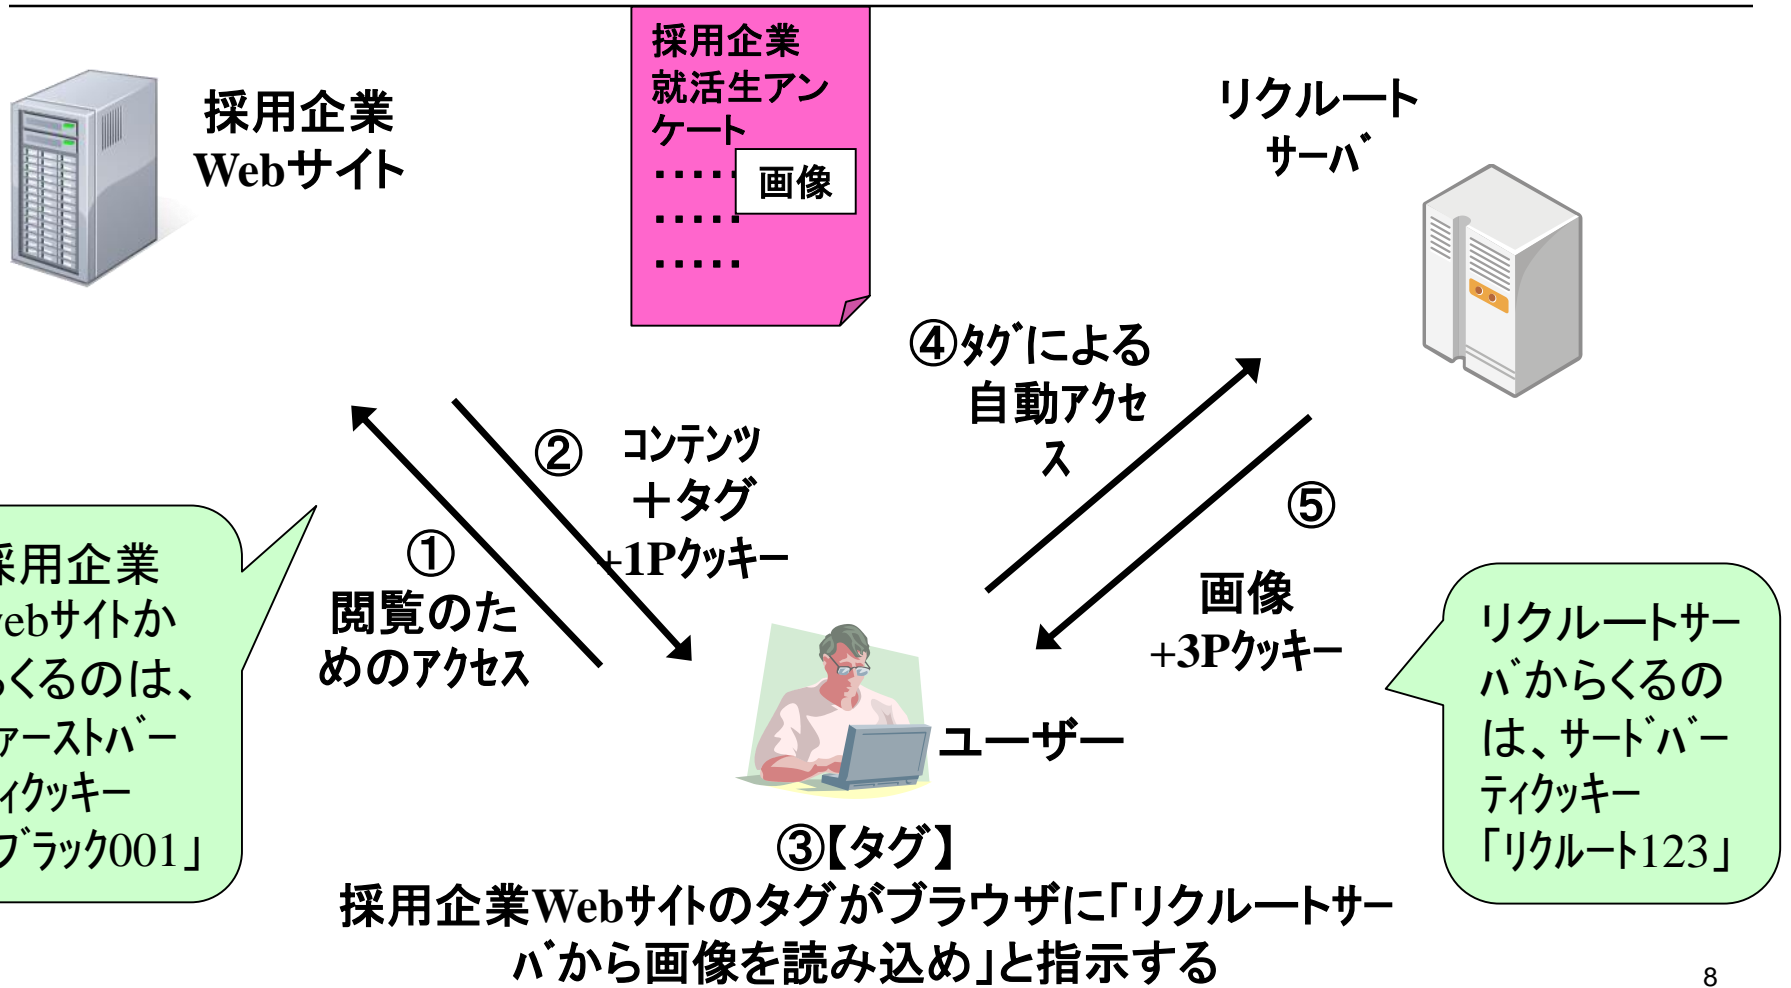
採用企業
Webサイト

採用企業
就活生アンケート
・・・・・ 画像
・・・・・
・・・・・

リクルート
サーバ

④タグによる
自動アクセス

② コンテンツ
＋タグ
+1Pクッキー

⑤

①
閲覧のためのアクセス

画像
+3Pクッキー

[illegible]採用企業
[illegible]ebサイトか
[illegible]くるのは、
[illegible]ァーストパーティクッキー
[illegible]ブラック001」

ユーザー

リクルートサーバからくるのは、サードパーティクッキー
「リクルート123」

③【タグ】
採用企業Webサイトのタグがブラウザに「リクルートサーバから画像を読み込め」と指示する

8